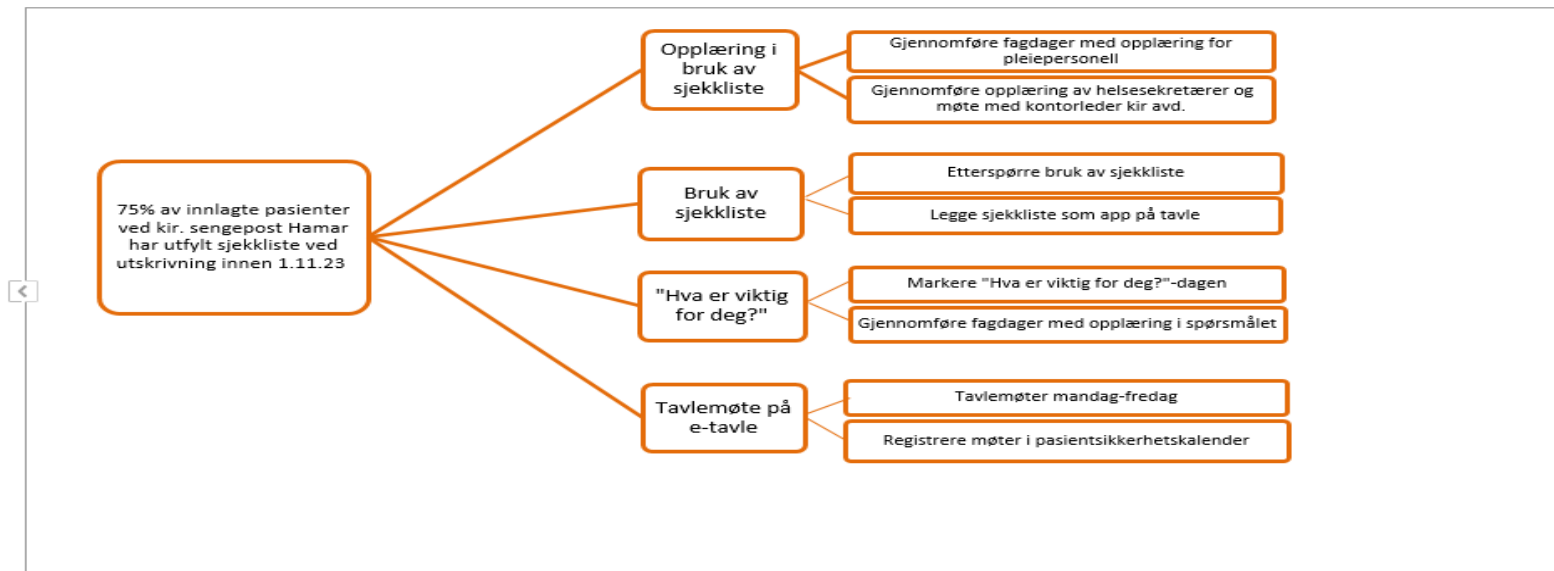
75% av innlagte pasienter ved kir. sengepost Hamar har utfylt sjekkliste ved utskrivning innen 1.11.23

Opplæring i bruk av sjekkliste

Gjennomføre fagdager med opplæring for pleiepersonell

Gjennomføre opplæring av helsesekretærer og møte med kontorleder kir avd.

Bruk av sjekkliste

Etterspørre bruk av sjekkliste

Legge sjekkliste som app på tavle

"Hva er viktig for deg?"

Markere "Hva er viktig for deg?"-dagen

Gjennomføre fagdager med opplæring i spørsmålet

Tavlemøte på e-tavle

Tavlemøter mandag-fredag

Registrere møter i pasientsikkerhetskalender